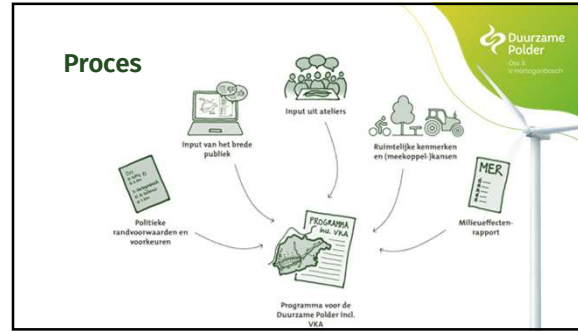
Proces

Duurzame Polder
Oss & 's-Hertogenbosch

Input van het brede publiek

Input uit ateliers

Ruimtelijke kenmerken en (meekoppel-)kansen

Politieke randvoorwaarden en voorkeuren

MER

Milieueffecten-rapport

PROGRAMMA incl. VKA

Programma voor de Duurzame Polder incl. VKA